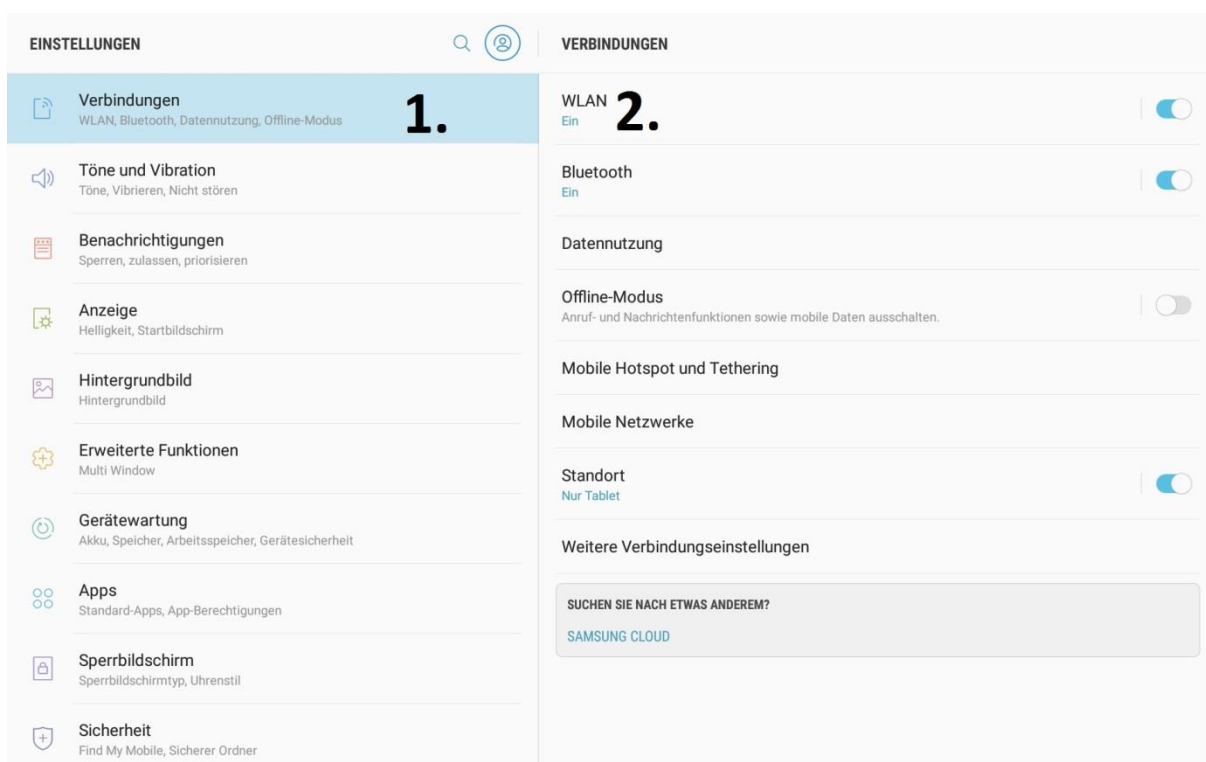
EINSTELLUNGEN

Verbindungen
WLAN, Bluetooth, Datennutzung, Offline-Modus

1.

Töne und Vibration
Töne, Vibrieren, Nicht stören

Benachrichtigungen
Sperren, zulassen, priorisieren

Anzeige
Helligkeit, Startbildschirm

Hintergrundbild
Hintergrundbild

Erweiterte Funktionen
Multi Window

Gerätewartung
Akku, Speicher, Arbeitsspeicher, Gerätesicherheit

Apps
Standard-Apps, App-Berechtigungen

Sperrbildschirm
Sperrbildschirmtyp, Uhrenstil

Sicherheit
Find My Mobile, Sicherer Ordner

VERBINDUNGEN

WLAN
Ein

2.

Bluetooth
Ein

Datennutzung

Offline-Modus
Anruf- und Nachrichtenfunktionen sowie mobile Daten ausschalten.

Mobile Hotspot und Tethering

Mobile Netzwerke

Standort
Nur Tablet

Weitere Verbindungseinstellungen

SUCHEN SIE NACH ETWAS ANDEREM?

SAMSUNG CLOUD